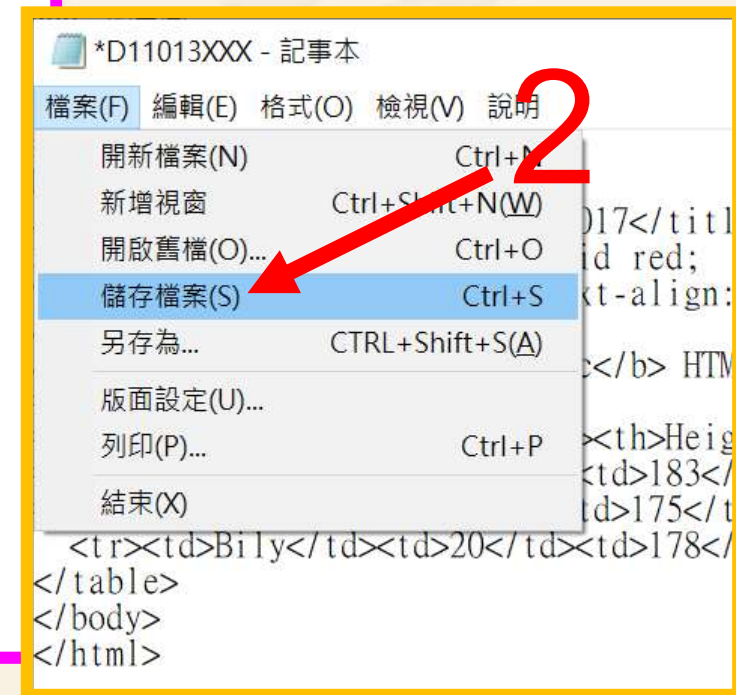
*D11013XXX - 記事本

檔案(F) 編輯(E) 格式(O) 檢視(V) 說明

2

開新檔案(N) Ctrl+N
新增視窗 Ctrl+Shift+N(W)
開啟舊檔(O)... Ctrl+O
儲存檔案(S) Ctrl+S
另存為... CTRL+Shift+S(A)
版面設定(U)...
列印(P)... Ctrl+P
結束(X)

017</titl
id red;
xt-align:
c</b> HTM
<th>Heig
td>183</
td>175</
<tr><td>Bily</td><td>20</td><td>178</
</table>
</body>
</html>